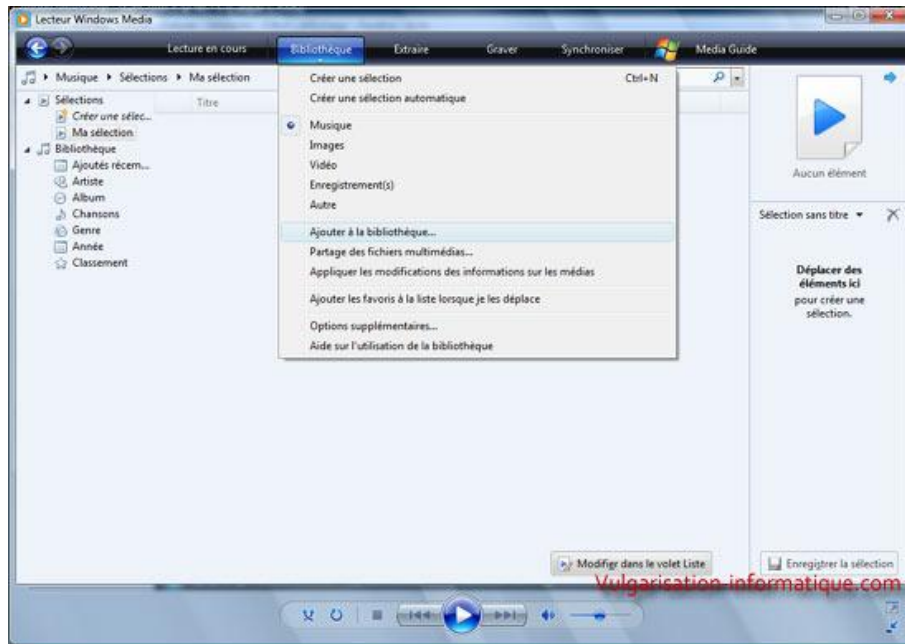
Lecteur Windows Media

Lecture en cours
Bibliothèque
Extraire
Graver
Synchroniser
Media Guide

Musique ▸ Sélections ▸ Ma sélection

Sélections
Créer une sélec...
Ma sélection
Bibliothèque
Ajoutés récem...
Artiste
Album
Chansons
Genre
Année
Classement

Titre

Créer une sélection Ctrl+N
Créer une sélection automatique
Musique
Images
Vidéo
Enregistrement(s)
Autre
Ajouter à la bibliothèque...
Partage des fichiers multimédias...
Appliquer les modifications des informations sur les médias
Ajouter les favoris à la liste lorsque je les déplace
Options supplémentaires...
Aide sur l'utilisation de la bibliothèque

Aucun élément

Sélection sans titre

Déplacer des éléments ici
pour créer une sélection.

Modifier dans le volet Liste
Enregistrer la sélection

Vulgarisation-informatique.com